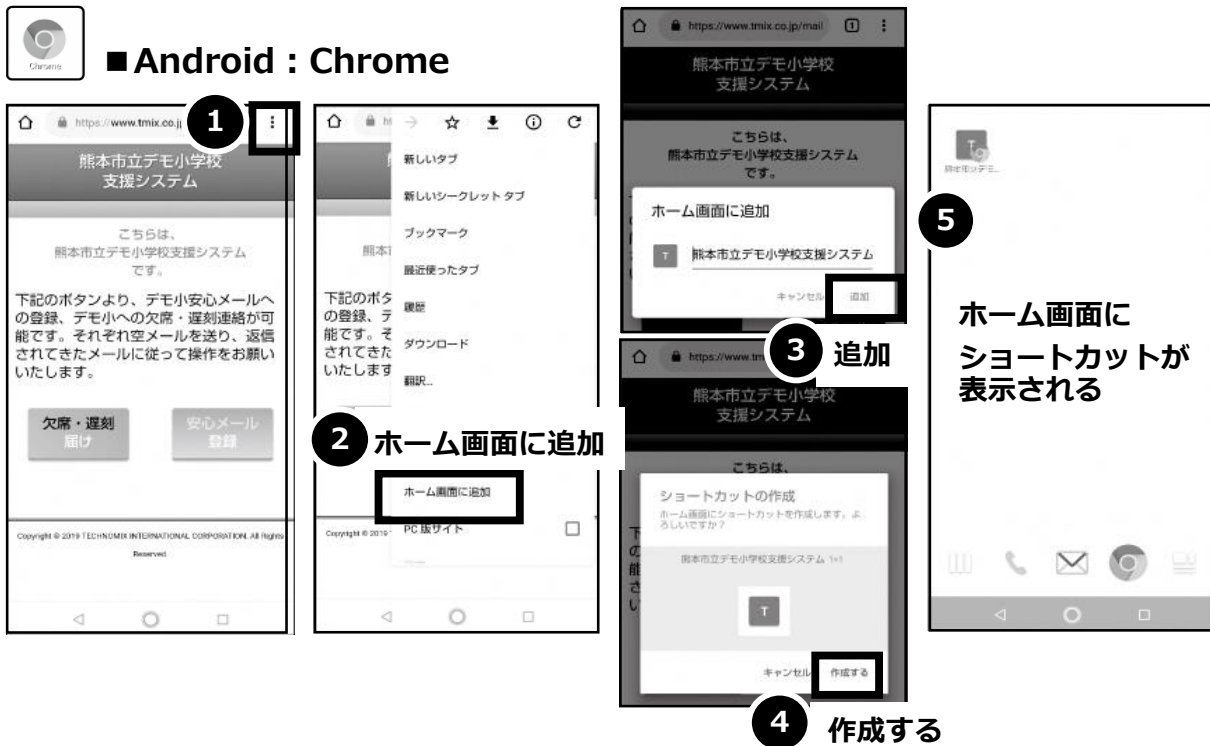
Chrome

■Android：Chrome

https://www.tmix.co.j

1

熊本市立デモ小学校
支援システム

こちらは、
熊本市立デモ小学校支援システム
です。

下記のボタンより、デモ小安心メールへの登録、デモ小への欠席・遅刻連絡が可能です。それぞれ空メールを送り、返信されてきたメールに従って操作をお願いいたします。

欠席・遅刻
届け

安心メール
登録

Copyright © 2019 TECHNOMIX INTERNATIONAL CORPORATION. All Rights Reserved.

新しいタブ

新しいシークレット タブ

ブックマーク

最近使ったタブ

履歴

ダウンロード

翻訳...

2 ホーム画面に追加

ホーム画面に追加

PC 版サイト

https://www.tmix.co.jp/mail

熊本市立デモ小学校
支援システム

こちらは、
熊本市立デモ小学校支援システム
です。

ホーム画面に追加

T 熊本市立デモ小学校支援システム

キャンセル 追加

3 追加

https://www.tm

熊本市立デモ小学校
支援システム

こちらは、

ショートカットの作成
ホーム画面にショートカットを作成します。よろしいですか？

熊本市立デモ小学校支援システム 1×1

T

キャンセル 作成する

4 作成する

熊本市立デモ...

5

ホーム画面に
ショートカットが
表示される